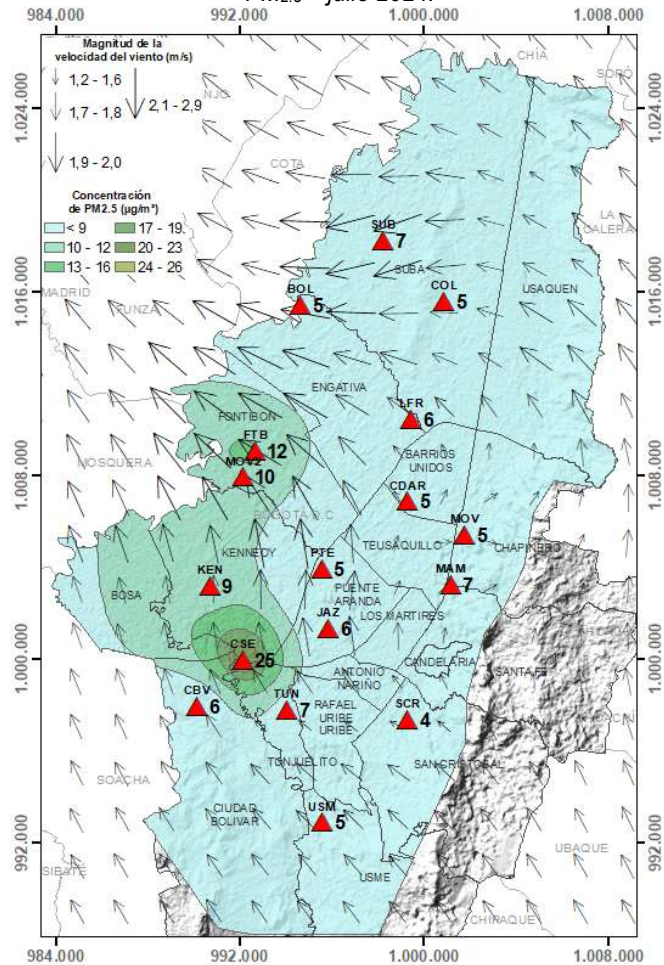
PM2.5 - julio 2024.

984.000 992.000 1.000.000 1.008.000

Magnitud de la velocidad del viento (m/s)

1,2 - 1,6
1,7 - 1,8
1,9 - 2,0
2,1 - 2,9

Concentración de PM2.5 (µg/m³)

| | |
|---|---|
| < 9 | 17 - 19 |
| 10 - 12 | 20 - 23 |
| 13 - 16 | 24 - 26 |

CHIA
SOPÓ
NJC
COTA
LA CALERA
MADRID
FUNZA
MOSQUERA
SUB 7
SUBA
BOL 5
COL 5
USAQUEN
ENGATIVA
LFR 6
FONTIBON
FTB 12
MO2 10
BARRIOS UNIDOS
CDAR 5
BOGOTÁ D.C.
MOV 5
CHAPINERO
TEUSAQUILLO
KENNEDY
PTE 5
MAM 7
KEN 9
BOSA
PUENTE ARANDA
LOS MARTIRES
JAZ 6
CSE 25
CANDELARIA
ANTONIO NARIÑO
SANTA FE
CBV 6
TUN 7
RAFAEL URIBE URIBE
SCR 4
SOACHA
TUNJUELITO
SAN CRISTOBAL
CIUDAD BOLIVAR
USM 5
SIBATE
UBAQUE
USME
CHIPAQUE

1.024.000
1.016.000
1.008.000
1.000.000
992.000

984.000 992.000 1.000.000 1.008.000